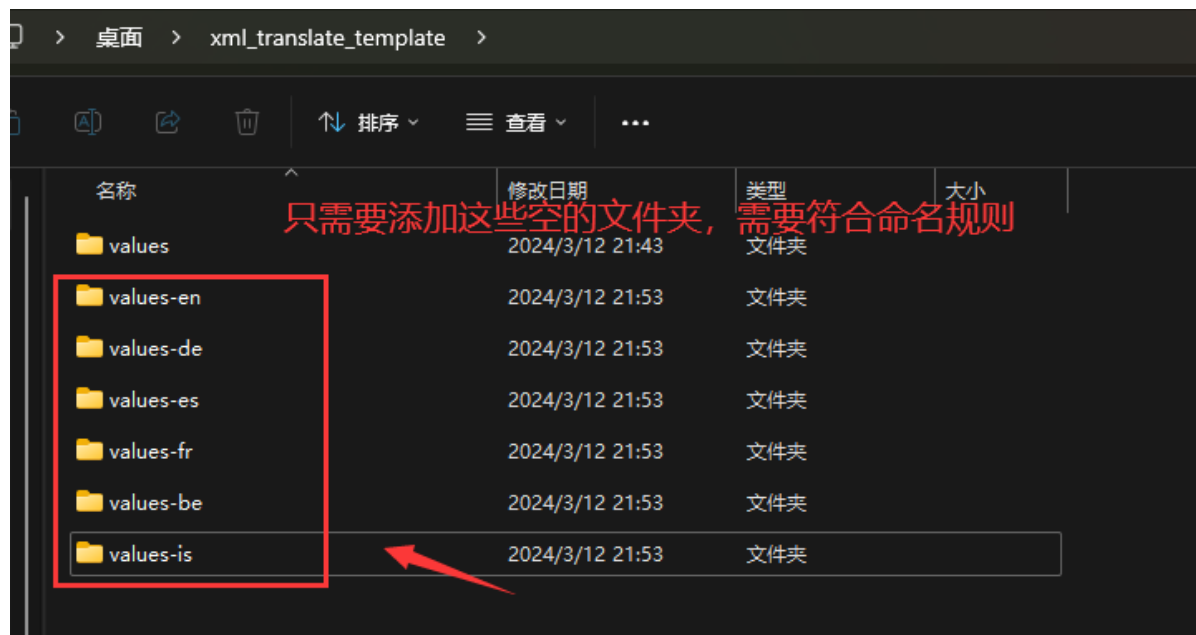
> 桌面 > xml_translate_template >

排序 查看 ···

只需要添加这些空的文件夹，需要符合命名规则

| 名称 | 修改日期 | 类型 | 大小 |
|---|---|---|---|
| values | 2024/3/12 21:43 | 文件夹 | |
| values-en | 2024/3/12 21:53 | 文件夹 | |
| values-de | 2024/3/12 21:53 | 文件夹 | |
| values-es | 2024/3/12 21:53 | 文件夹 | |
| values-fr | 2024/3/12 21:53 | 文件夹 | |
| values-be | 2024/3/12 21:53 | 文件夹 | |
| values-is | 2024/3/12 21:53 | 文件夹 | |